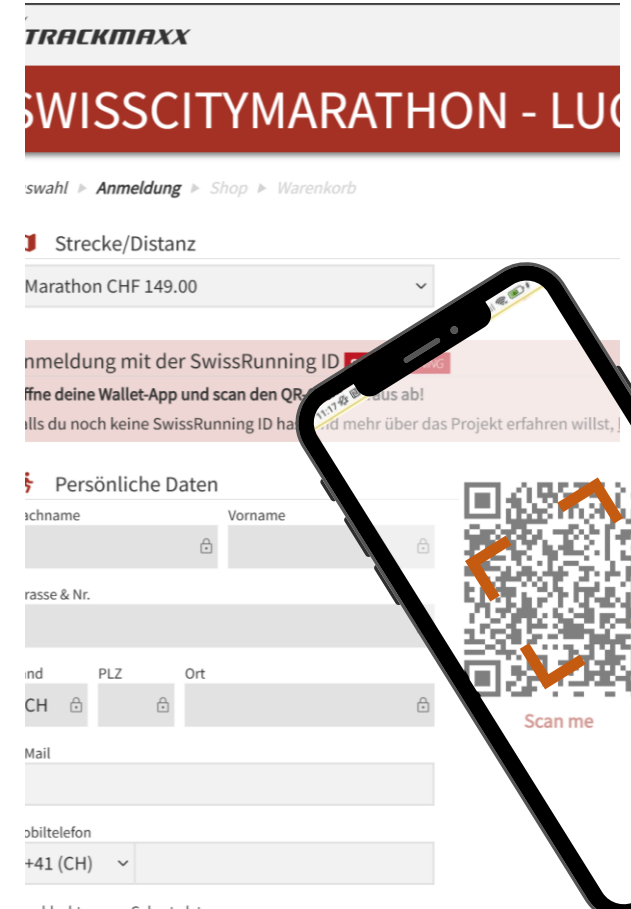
TRACKMAXX

SWISSCITYMARATHON - LU

swahl ▸ Anmeldung ▸ Shop ▸ Warenkorb

Strecke/Distanz

Marathon CHF 149.00

nmeldung mit der SwissRunning ID

ffne deine Wallet-App und scan den QR-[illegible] us ab!

lls du noch keine SwissRunning ID ha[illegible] nd mehr über das Projekt erfahren willst,

Persönliche Daten

achname

Vorname

rasse & Nr.

nd

PLZ

Ort

CH

Mail

obiltelefon

+41 (CH)

11:17

Scan me